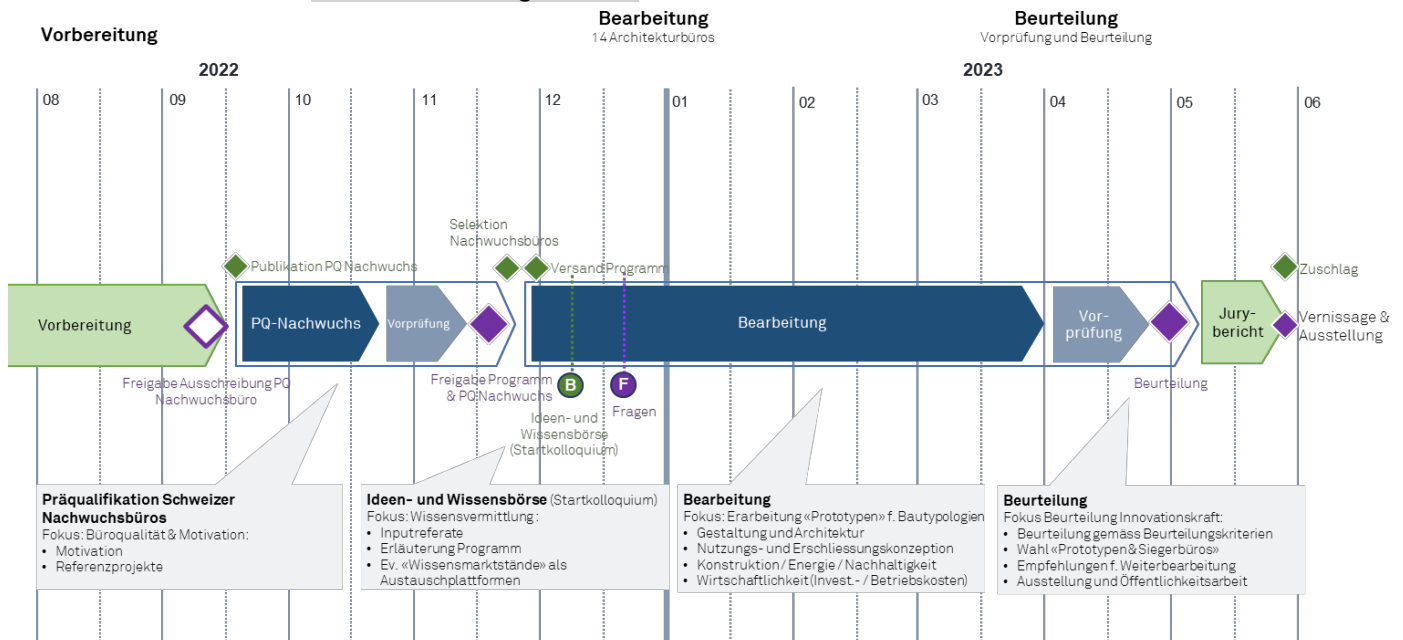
Vorbereitung

Bearbeitung
14 Architekturbüros

Beurteilung
Vorprüfung und Beurteilung

2022

2023

08 | 09 | 10 | 11 | 12 | 01 | 02 | 03 | 04 | 05 | 06

Publikation PQ Nachwuchs

Selektion Nachwuchsbüros

Versand Programm

Zuschlag

Vorbereitung

PQ-Nachwuchs

Vorprüfung

Bearbeitung

Vorprüfung

Jurybericht

Vernissage & Ausstellung

Freigabe Ausschreibung PQ Nachwuchsbüro

Freigabe Programm & PQ Nachwuchs

B

F

Ideen- und Wissensbörse (Startkolloquium)

Fragen

Beurteilung

Präqualifikation Schweizer Nachwuchsbüros
Fokus: Büroqualität & Motivation:
• Motivation
• Referenzprojekte

Ideen- und Wissensbörse (Startkolloquium)
Fokus: Wissensvermittlung:
• Inputreferate
• Erläuterung Programm
• Ev. «Wissensmarktstände» als Austauschplattformen

Bearbeitung
Fokus: Erarbeitung «Prototypen» f. Bautypologien
• Gestaltung und Architektur
• Nutzungs- und Erschliessungskonzeption
• Konstruktion / Energie / Nachhaltigkeit
• Wirtschaftlichkeit (Invest.- / Betriebskosten)

Beurteilung
Fokus Beurteilung Innovationskraft:
• Beurteilung gemäss Beurteilungskriterien
• Wahl «Prototypen & Siegerbüros»
• Empfehlungen f. Weiterbearbeitung
• Ausstellung und Öffentlichkeitsarbeit